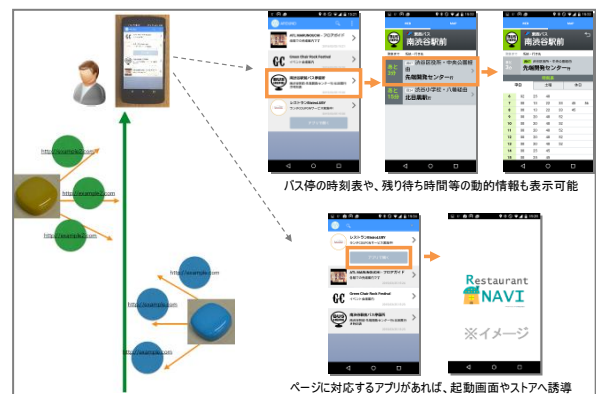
http://example.com
http://example.com
http://example.com
http://example.com
http://example.com
http://example.com

南渋谷駅前
南渋谷駅前
先端開発センター
先端開発センター

バス停の時刻表や、残り待ち時間等の動的情報も表示可能

Restaurant
NAVI
※イメージ

ページに対応するアプリがあれば、起動画面やストアへ誘導